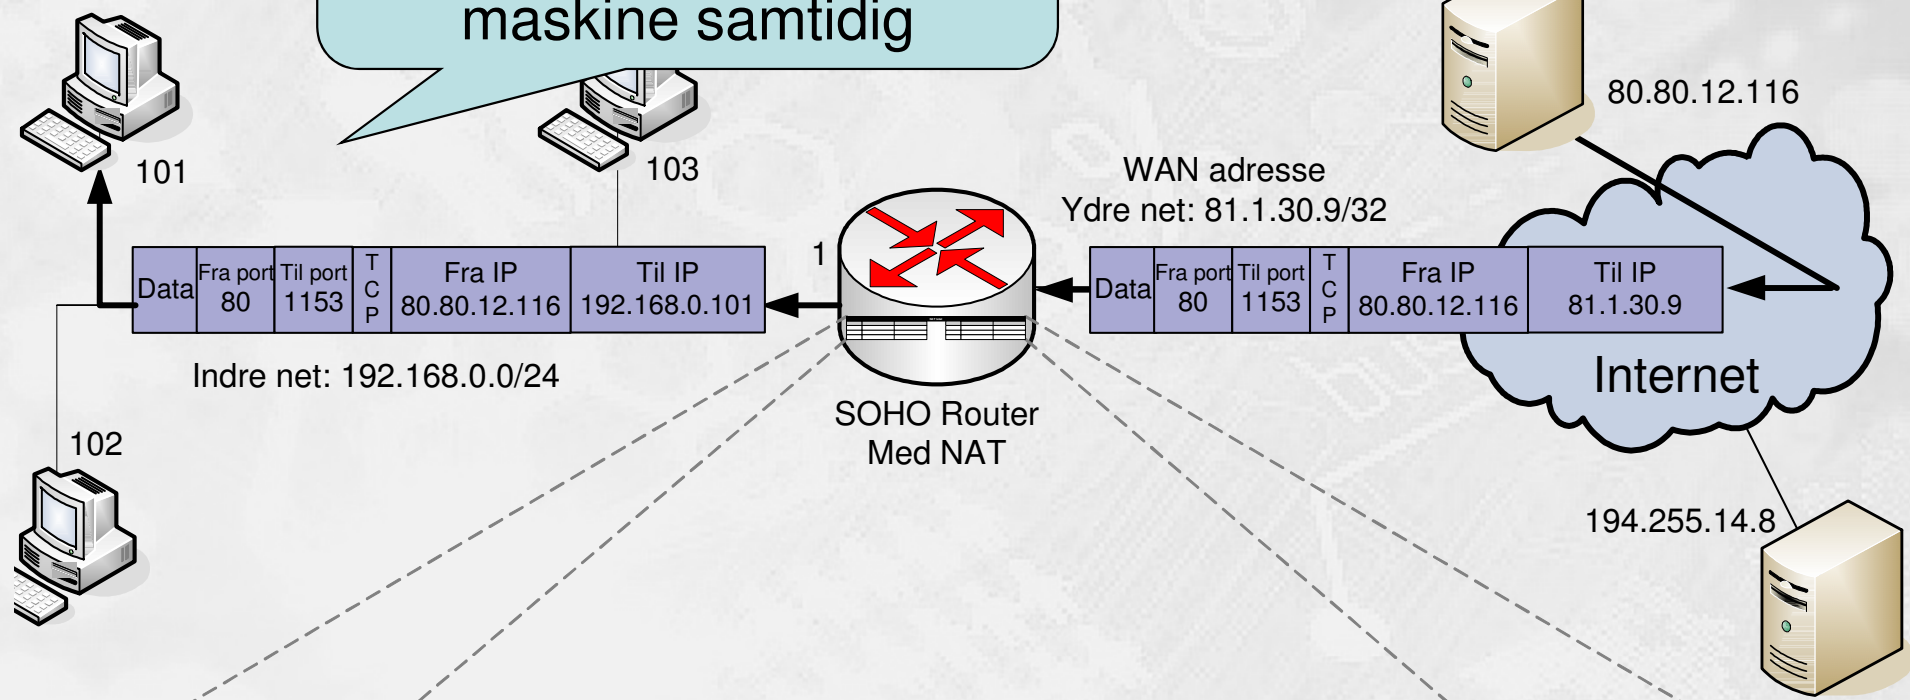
maskine samtidig

80.80.12.116

101

103

WAN adresse
Ydre net: 81.1.30.9/32

| Data | Fra port 80 | Til port 1153 | TCP | Fra IP 80.80.12.116 | Til IP 192.168.0.101 |
|---|---|---|---|---|---|

1

| Data | Fra port 80 | Til port 1153 | TCP | Fra IP 80.80.12.116 | Til IP 81.1.30.9 |
|---|---|---|---|---|---|

Indre net: 192.168.0.0/24

Internet

SOHO Router
Med NAT

102

194.255.14.8